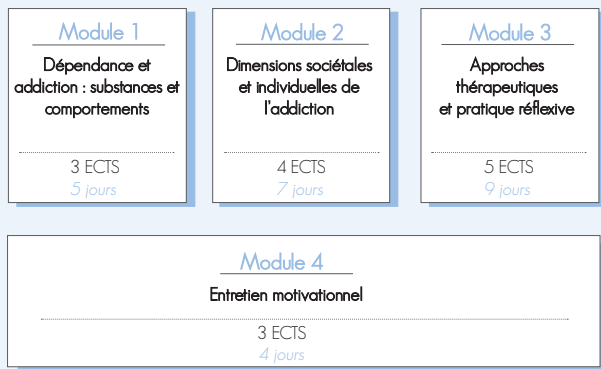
Module 1

Dépendance et addiction : substances et comportements

3 ECTS
5 jours

Module 2

Dimensions sociétales et individuelles de l'addiction

4 ECTS
7 jours

Module 3

Approches thérapeutiques et pratique réflexive

5 ECTS
9 jours

Module 4

Entretien motivationnel

3 ECTS
4 jours